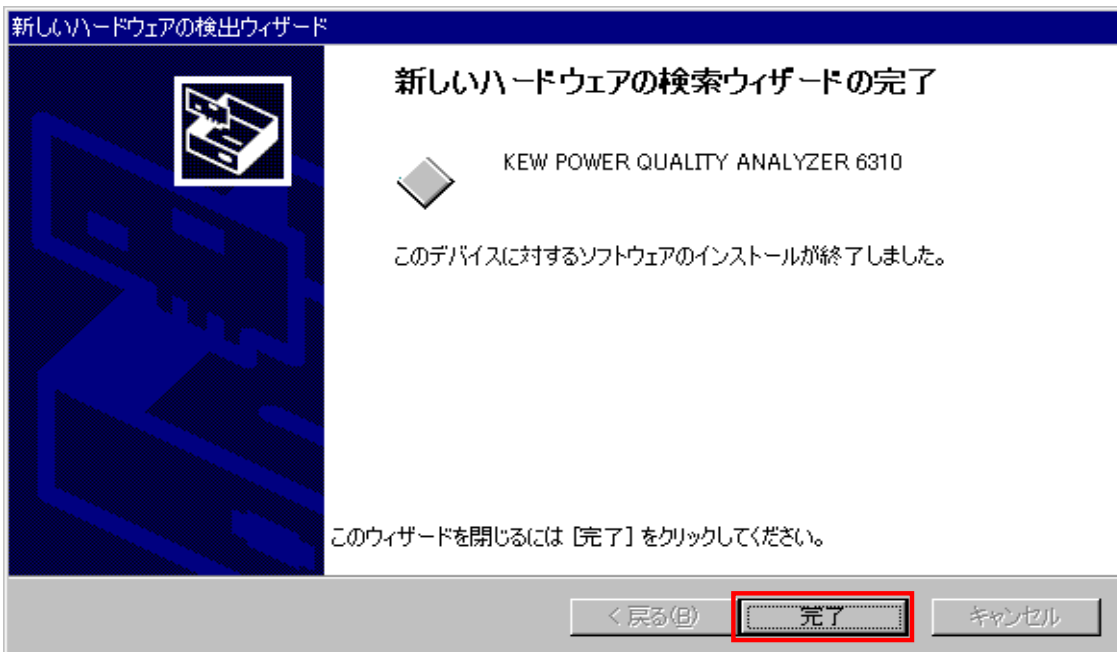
新しいハードウェアの検出ウィザード

新しいハードウェアの検索ウィザードの完了

KEW POWER QUALITY ANALYZER 6310

このデバイスに対するソフトウェアのインストールが終了しました。

このウィザードを閉じるには［完了］をクリックしてください。

< 戻る(B)

完了

キャンセル